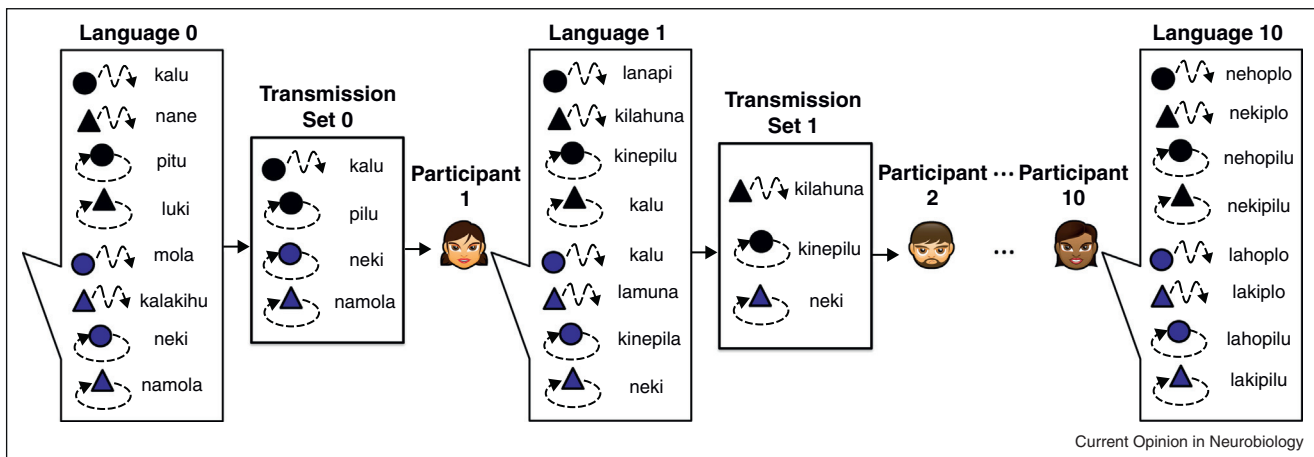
Language 0

kalu
nane
pitu
luki
mola
kalakihu
neki
namola

Transmission Set 0

kalu
pilu
neki
namola

Participant 1

Language 1

lanapi
kilahuna
kinepilu
kalu
kalu
lamuna
kinepila
neki

Transmission Set 1

kilahuna
kinepilu
neki

Participant 2 ··· Participant 10

Language 10

nehoplo
nekiplo
nehopilu
nekipilu
lahoplo
lakiplo
lahopilu
lakipilu

Current Opinion in Neurobiology